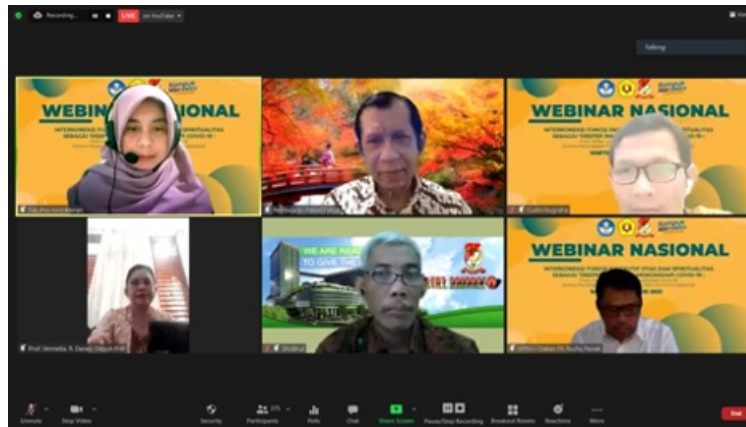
Recording...
LIVE on YouTube
Talking:
WEBINAR NASIONAL
WEBINAR NASIONAL
INTERKONEKSI FUNGSI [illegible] DAN SPIRITUALITAS SEBAGAI TERAPI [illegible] COVID-19
Fakultas Kedokteran
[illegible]
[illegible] Nugraha
Prof. Veronika R. Danes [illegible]
WE ARE REA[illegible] TO GIVE THE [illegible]
Sholihul
WEBINAR NASIONAL
INTERKONEKSI FUNGSI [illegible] DAN SPIRITUALITAS SEBAGAI TERAPI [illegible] COVID-19
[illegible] Dekan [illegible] Taufiq Pasiak
Unmute
Stop Video
Security
Participants
Polls
Chat
Share Screen
Pause/Stop Recording
Breakout Rooms
Reactions
More
End